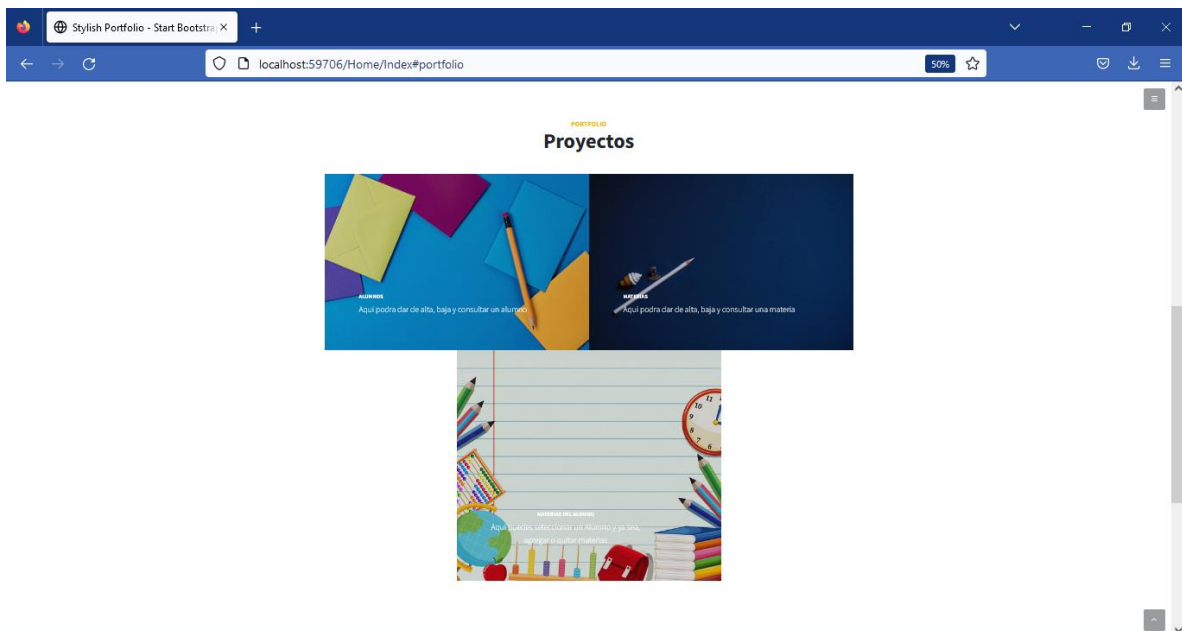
Stylish Portfolio - Start Bootstra

localhost:59706/Home/Index#portfolio

50%

PORTFOLIO

Proyectos

ALUMNOS

Aqui podra dar de alta, baja y consultar un alumno

MATERIAS

Aqui podra dar de alta, baja y consultar una materia

MATERIAS DEL ALUMNO

Aqui puedes seleccionar un Alumno y ya sea, agregar o quitar materias